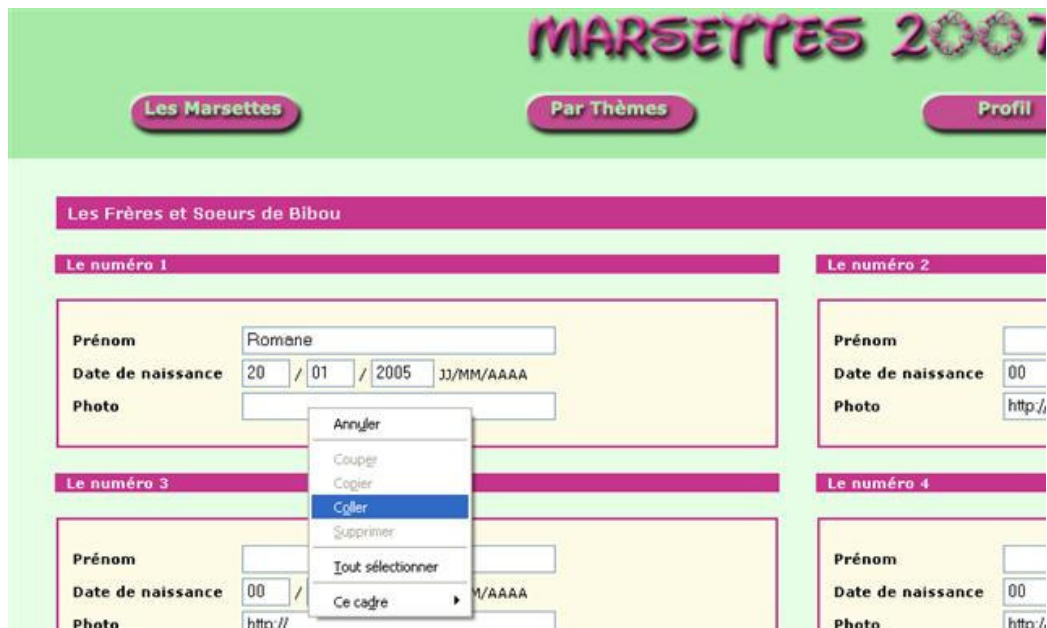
MARSETTES 2007

Les Marsettes

Par Thèmes

Profil

Les Frères et Soeurs de Bibou

Le numéro 1

Prénom Romane

Date de naissance 20 / 01 / 2005 JJ/MM/AAAA

Photo

Annuler

Couper

Copier

Coller

Supprimer

Tout sélectionner

Ce cadre

Le numéro 3

Prénom

Date de naissance 00 / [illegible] M/AAAA

Photo http://

Le numéro 2

Prénom

Date de naissance 00

Photo http://

Le numéro 4

Prénom

Date de naissance 00

Photo http://